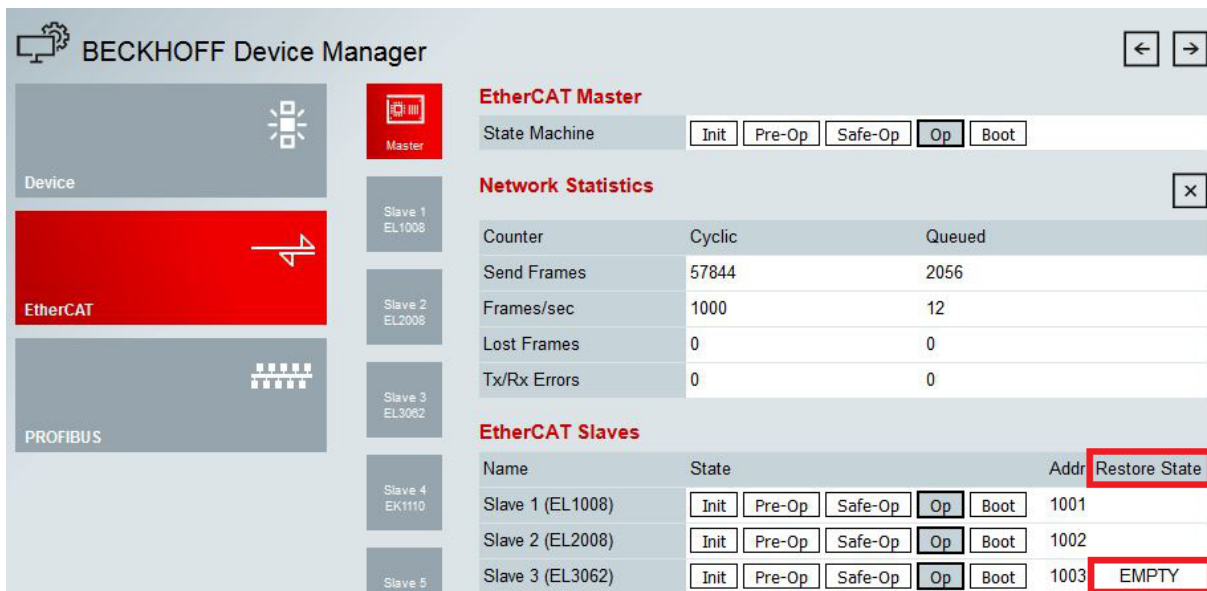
BECKHOFF Device Manager

Device

EtherCAT

PROFIBUS

Master

Slave 1 EL1008

Slave 2 EL2008

Slave 3 EL3062

Slave 4 EK1110

Slave 5

**EtherCAT Master**

| State Machine | Init Pre-Op Safe-Op Op Boot |
|---|---|

**Network Statistics**

| Counter | Cyclic | Queued |
|---|---|---|
| Send Frames | 57844 | 2056 |
| Frames/sec | 1000 | 12 |
| Lost Frames | 0 | 0 |
| Tx/Rx Errors | 0 | 0 |

**EtherCAT Slaves**

| Name | State | Addr | Restore State |
|---|---|---|---|
| Slave 1 (EL1008) | Init Pre-Op Safe-Op Op Boot | 1001 | |
| Slave 2 (EL2008) | Init Pre-Op Safe-Op Op Boot | 1002 | |
| Slave 3 (EL3062) | Init Pre-Op Safe-Op Op Boot | 1003 | EMPTY |